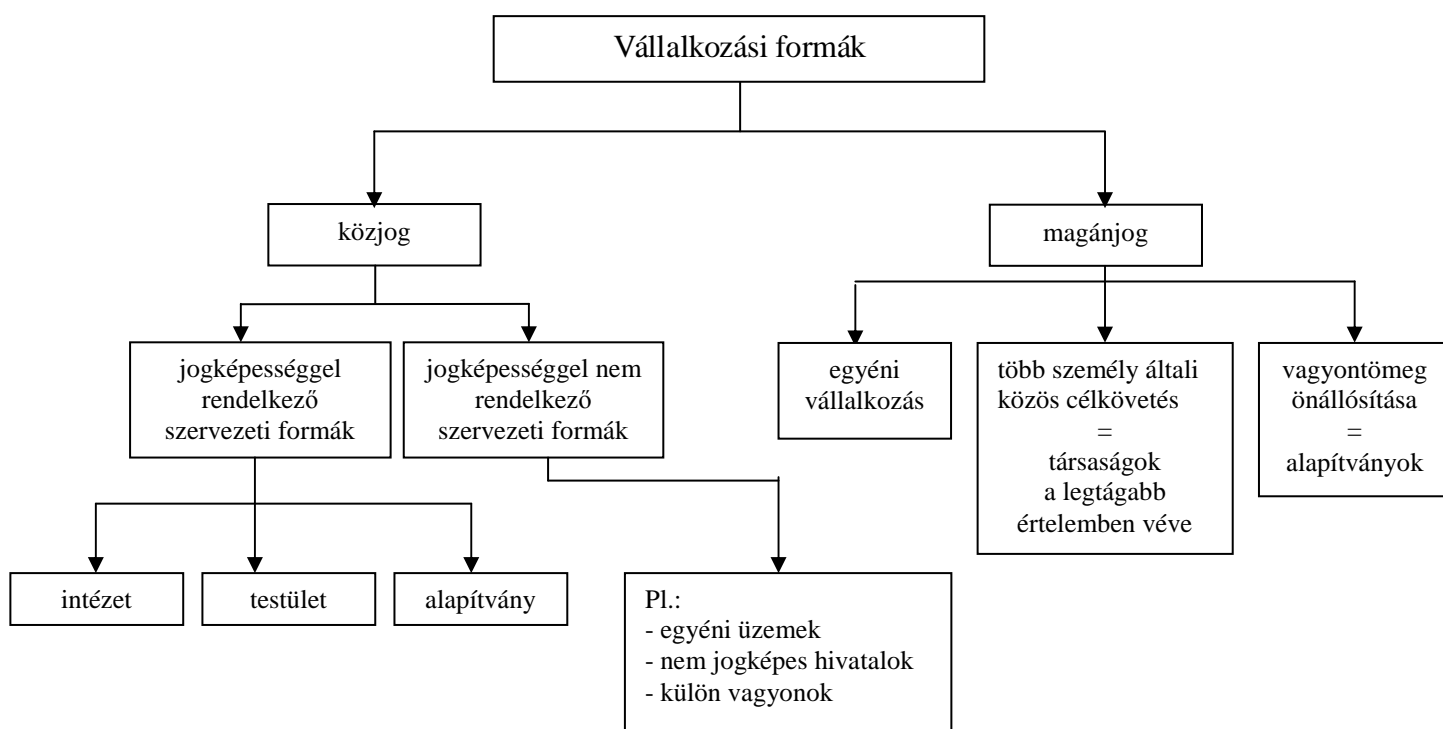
Vállalkozási formák

közjog

magánjog

jogképességgel rendelkező szervezeti formák

jogképességgel nem rendelkező szervezeti formák

egyéni vállalkozás

több személy általi közös célkövetés = társaságok a legtágabb értelemben véve

vagyontömeg önállósítása = alapítványok

intézet

testület

alapítvány

Pl.:
- egyéni üzemek
- nem jogképes hivatalok
- külön vagyonok